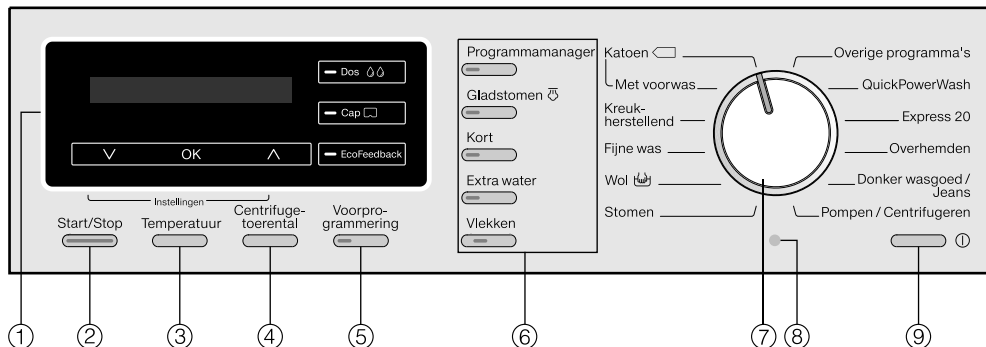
Dos

Cap

EcoFeedback

V OK Λ

Instellingen

Start/Stop

Temperatuur

Centrifugetoerental

Voorprogrammering

Programmamanager

Gladstomen

Kort

Extra water

Vlekken

Katoen

Met voorwas

Kreukherstellend

Fijne was

Wol

Stomen

Overige programma's

QuickPowerWash

Express 20

Overhemden

Donker wasgoed / Jeans

Pompen / Centrifugeren

①

②

③

④

⑤

⑥

⑦

⑧

⑨